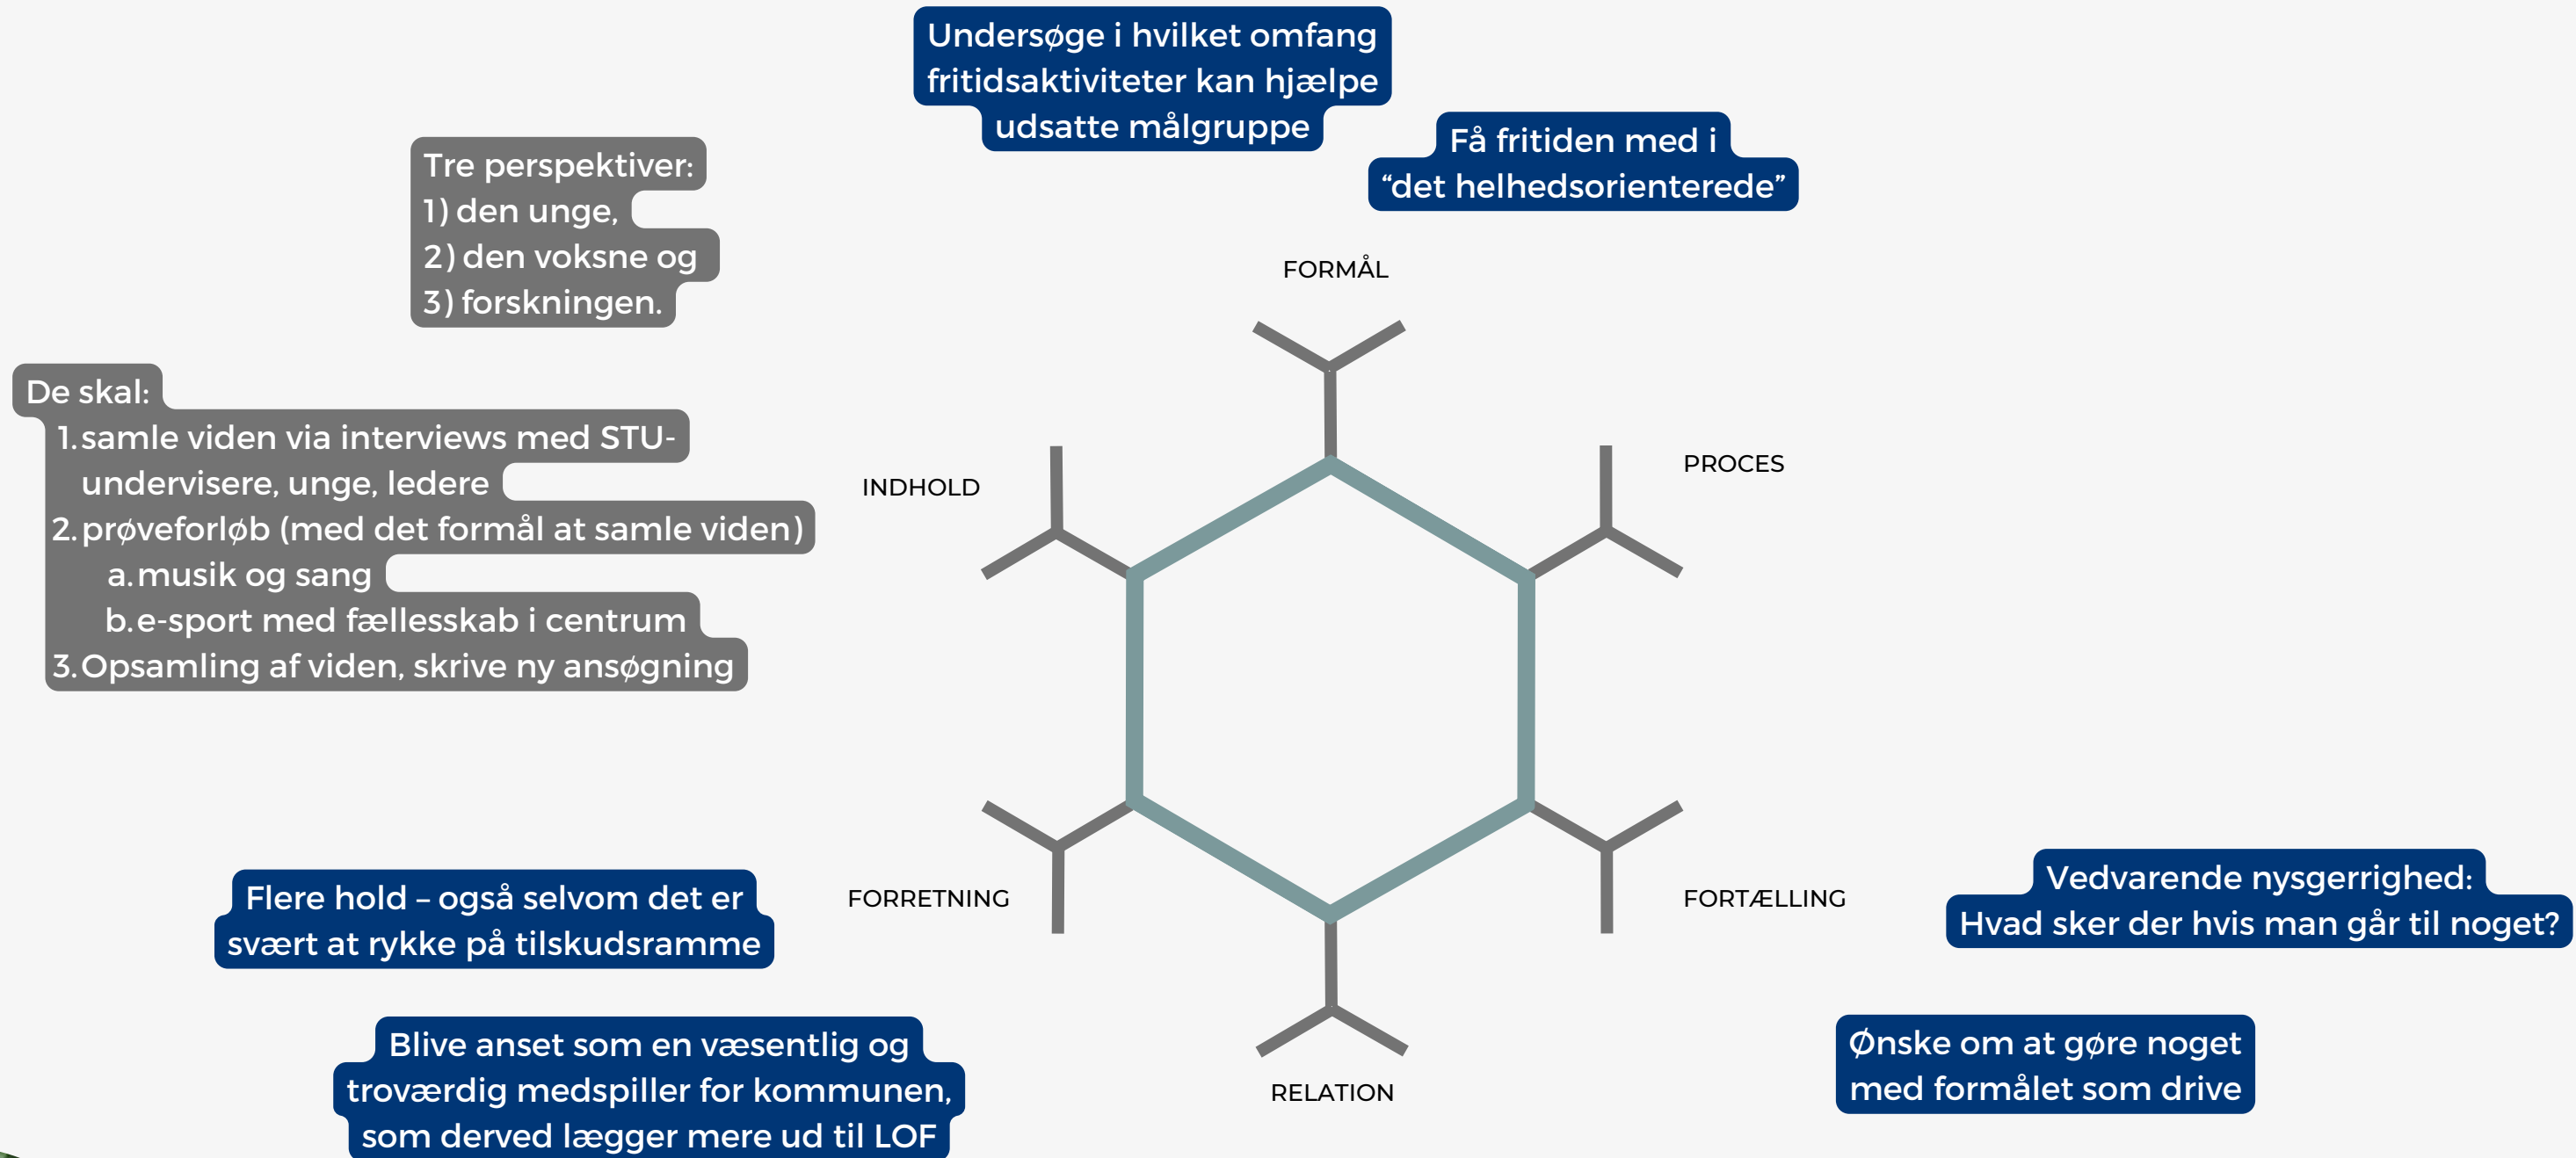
Undersøge i hvilket omfang fritidsaktiviteter kan hjælpe udsatte målgruppe

Få fritiden med i "det helhedsorienterede"

Tre perspektiver:
1) den unge,
2) den voksne og
3) forskningen.

De skal:
1. samle viden via interviews med STU-undervisere, unge, ledere
2. prøveforløb (med det formål at samle viden)
a. musik og sang
b. e-sport med fællesskab i centrum
3. Opsamling af viden, skrive ny ansøgning

FORMÅL

INDHOLD

PROCES

FORRETNING

FORTÆLLING

RELATION

Flere hold – også selvom det er svært at rykke på tilskudsramme

Vedvarende nysgerrighed: Hvad sker der hvis man går til noget?

Blive anset som en væsentlig og troværdig medspiller for kommunen, som derved lægger mere ud til LOF

Ønske om at gøre noget med formålet som drive